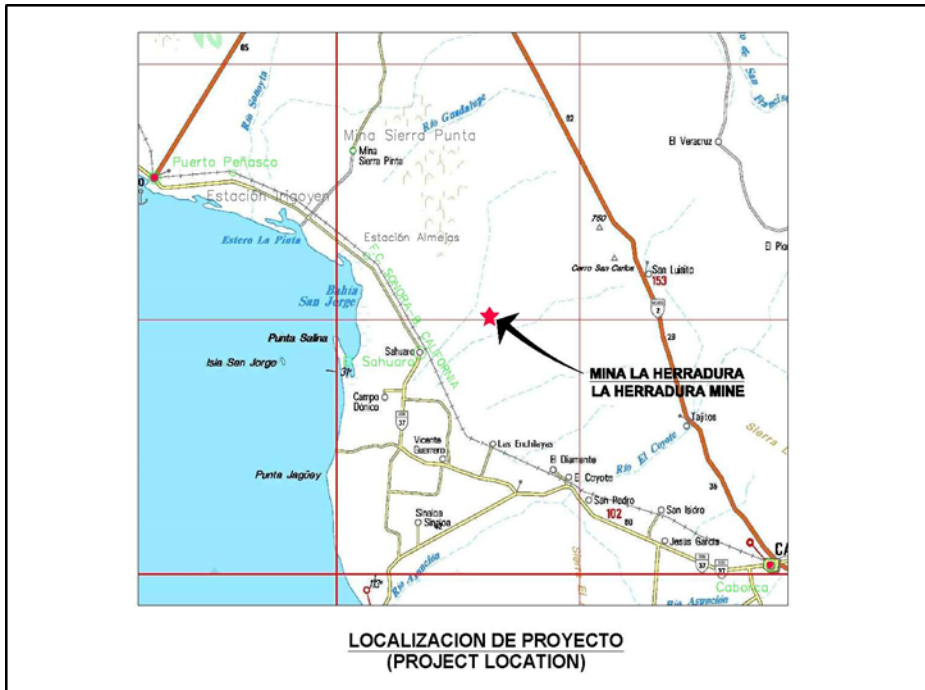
85
Río Sonoyta
Río Guadalupe
Mina Sierra Punta
Mina Sierra Pinta
Puerto Peñasco
Estación Irigoyen
Estero La Pinta
Estación Almejas
Bahía San Jorge
F.C. SONORA-B. CALIFORNIA
Punta Salina
Isla San Jorge
Sahuaro
Sahuaro
Campo Dónico
37
Vicente Guerrero
Los Encinitas
Punta Jagüey
Sinaloa
Río Asunción
82
El Veracruz
750
Cerro San Carlos
San Luisito
153
2
28
El Plo
MINA LA HERRADURA
LA HERRADURA MINE
Tajitos
Sierra
Río El Coyote
El Diamante
El Coyote
San Pedro
102
80
San Isidro
Jesús García
37
Caborca
CA
Río Asunción
LOCALIZACION DE PROYECTO
(PROJECT LOCATION)